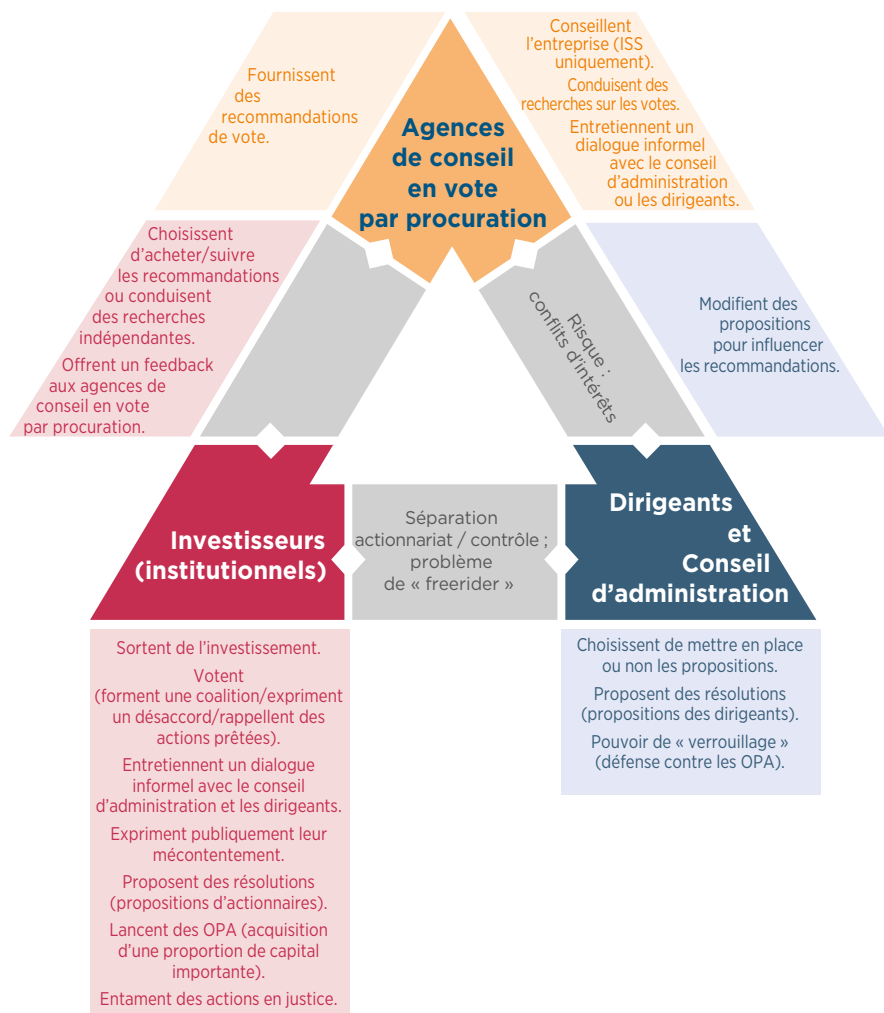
Fournissent des recommandations de vote.

Agences de conseil en vote par procuration

Conseillent l'entreprise (ISS uniquement).

Conduisent des recherches sur les votes.

Entretiennent un dialogue informel avec le conseil d'administration ou les dirigeants.

Choisissent d'acheter/suivre les recommandations ou conduisent des recherches indépendantes.

Offrent un feedback aux agences de conseil en vote par procuration.

Risque : conflits d'intérêts

Modifient des propositions pour influencer les recommandations.

Investisseurs (institutionnels)

Séparation actionnariat / contrôle ; problème de « freerider »

Dirigeants et Conseil d'administration

Sortent de l'investissement.

Votent (forment une coalition/expriment un désaccord/rappellent des actions prêtées).

Entretiennent un dialogue informel avec le conseil d'administration et les dirigeants.

Expriment publiquement leur mécontentement.

Proposent des résolutions (propositions d'actionnaires).

Lancent des OPA (acquisition d'une proportion de capital importante).

Entament des actions en justice.

Choisissent de mettre en place ou non les propositions.

Proposent des résolutions (propositions des dirigeants).

Pouvoir de « verrouillage » (défense contre les OPA).